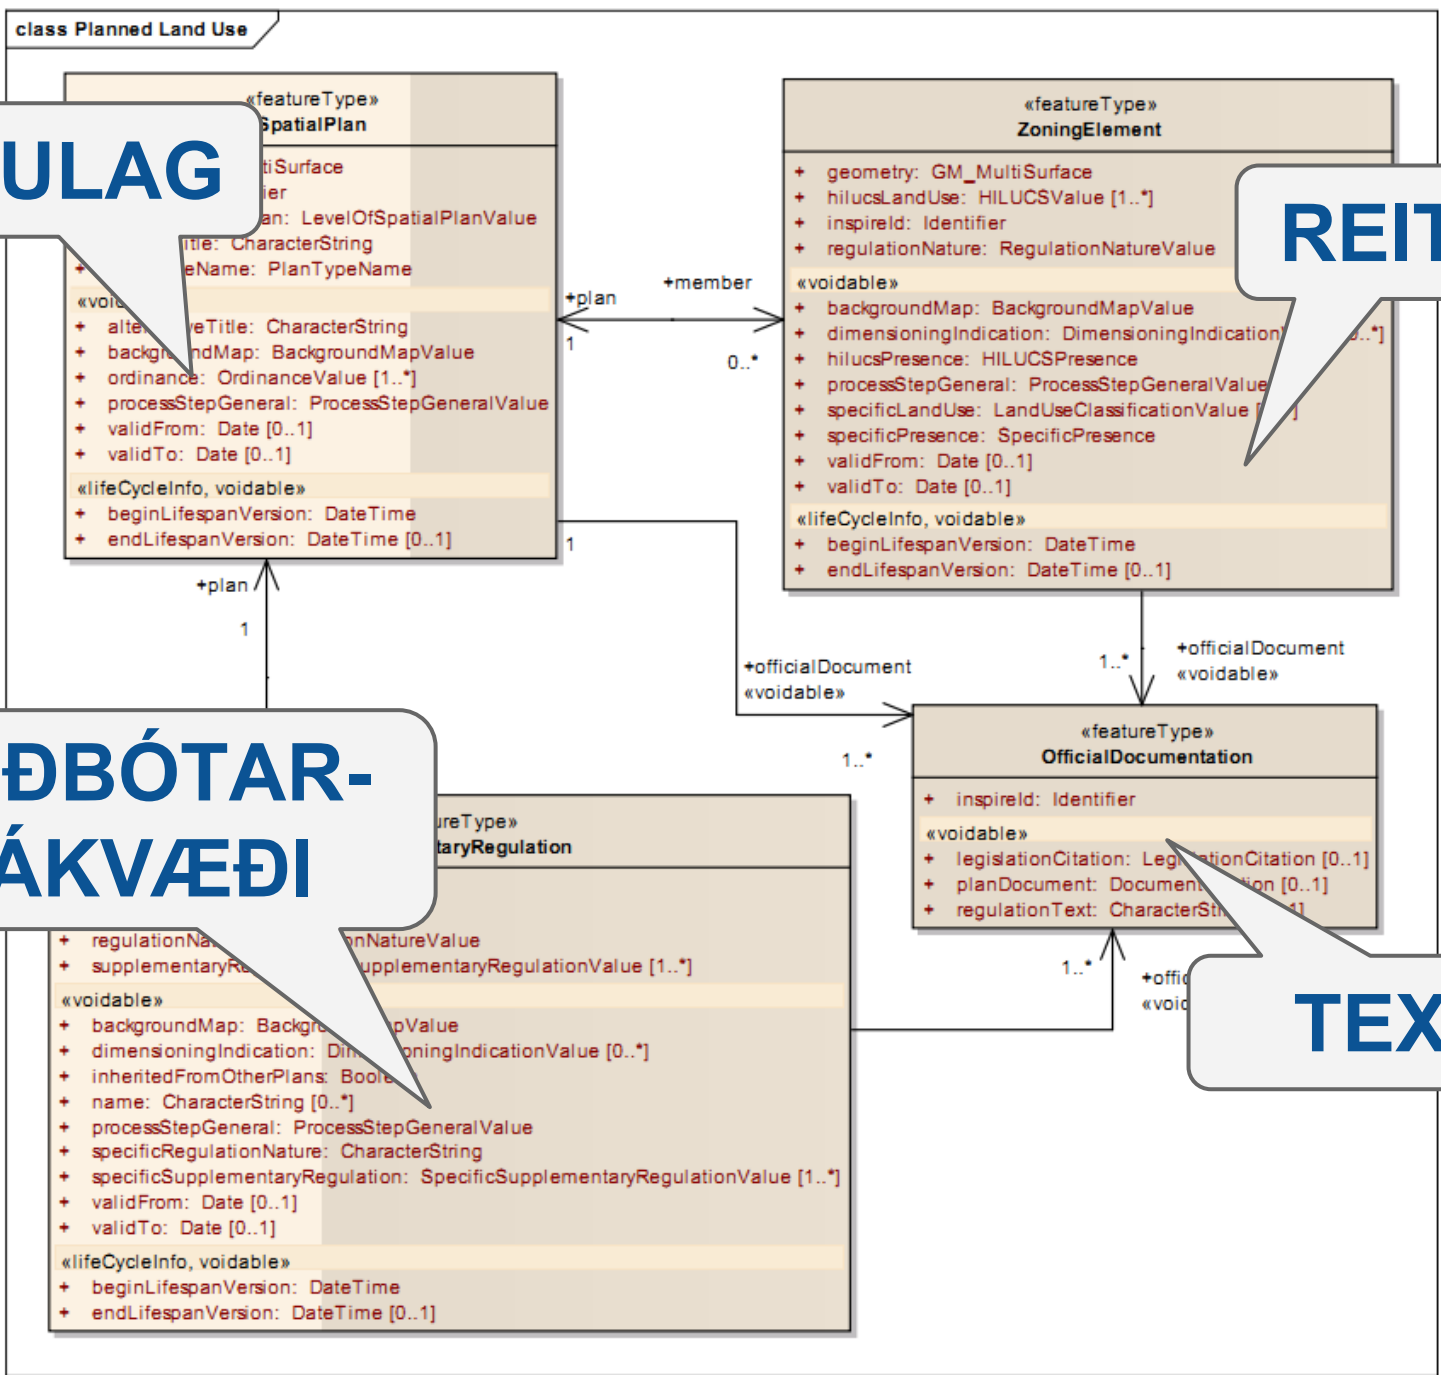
class Planned Land Use

«featureType»
SpatialPlan

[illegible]tiSurface
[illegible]ier
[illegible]an: LevelOfSpatialPlanValue
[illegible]itle: CharacterString
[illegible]eName: PlanTypeName
«voi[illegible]
+ alte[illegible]eTitle: CharacterString
+ backg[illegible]ndMap: BackgroundMapValue
+ ordinance: OrdinanceValue [1..*]
+ processStepGeneral: ProcessStepGeneralValue
+ validFrom: Date [0..1]
+ validTo: Date [0..1]
«lifeCycleInfo, voidable»
+ beginLifespanVersion: DateTime
+ endLifespanVersion: DateTime [0..1]

ULAG

«featureType»
ZoningElement

+ geometry: GM_MultiSurface
+ hilucsLandUse: HILUCSValue [1..*]
+ inspireId: Identifier
+ regulationNature: RegulationNatureValue
«voidable»
+ backgroundMap: BackgroundMapValue
+ dimensioningIndication: DimensioningIndication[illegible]..*]
+ hilucsPresence: HILUCSPresence
+ processStepGeneral: ProcessStepGeneralValue
+ specificLandUse: LandUseClassificationValue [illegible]]
+ specificPresence: SpecificPresence
+ validFrom: Date [0..1]
+ validTo: Date [0..1]
«lifeCycleInfo, voidable»
+ beginLifespanVersion: DateTime
+ endLifespanVersion: DateTime [0..1]

REIT

+plan
1
+member
0..*

1
+plan
1

+officialDocument
«voidable»
1..*

1..*
+officialDocument
«voidable»

«featureType»
OfficialDocumentation

+ inspireId: Identifier
«voidable»
+ legislationCitation: Leg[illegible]ationCitation [0..1]
+ planDocument: Documen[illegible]tion [0..1]
+ regulationText: CharacterSt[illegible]1]

1..*
+offic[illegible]
«voi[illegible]

TEX

ÐBÓTAR-
ÁKVÆÐI

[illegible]ureType»
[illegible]taryRegulation

+ regulationNa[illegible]onNatureValue
+ supplementaryRe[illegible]upplementaryRegulationValue [1..*]
«voidable»
+ backgroundMap: Backgr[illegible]pValue
+ dimensioningIndication: Di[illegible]oningIndicationValue [0..*]
+ inheritedFromOtherPlans: Boo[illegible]
+ name: CharacterString [0..*]
+ processStepGeneral: ProcessStepGeneralValue
+ specificRegulationNature: CharacterString
+ specificSupplementaryRegulation: SpecificSupplementaryRegulationValue [1..*]
+ validFrom: Date [0..1]
+ validTo: Date [0..1]
«lifeCycleInfo, voidable»
+ beginLifespanVersion: DateTime
+ endLifespanVersion: DateTime [0..1]